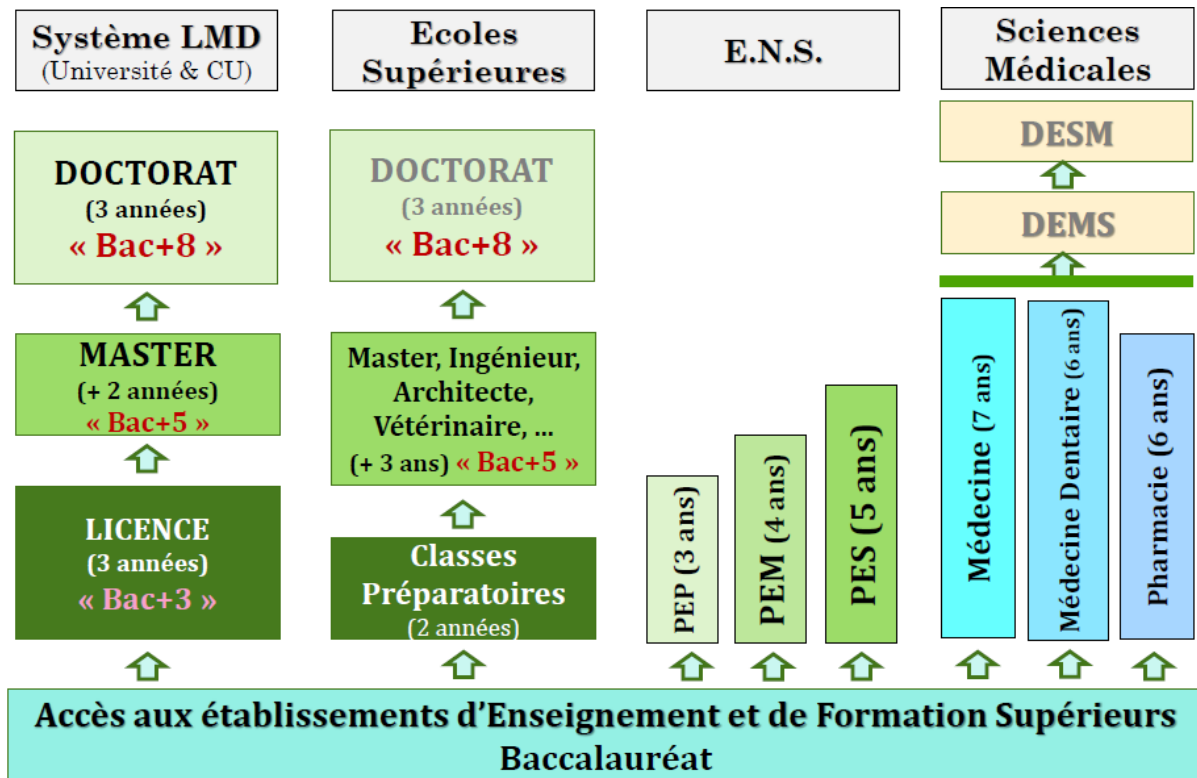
Système LMD
(Université & CU)

DOCTORAT
(3 années)
« Bac+8 »

MASTER
(+ 2 années)
« Bac+5 »

LICENCE
(3 années)
« Bac+3 »

Ecoles Supérieures

DOCTORAT
(3 années)
« Bac+8 »

Master, Ingénieur, Architecte, Vétérinaire, ...
(+ 3 ans) « Bac+5 »

Classes Préparatoires
(2 années)

E.N.S.

PEP (3 ans)

PEM (4 ans)

PES (5 ans)

Sciences Médicales

DESM

DEMS

Médecine (7 ans)

Médecine Dentaire (6 ans)

Pharmacie (6 ans)

Accès aux établissements d'Enseignement et de Formation Supérieurs
Baccalauréat